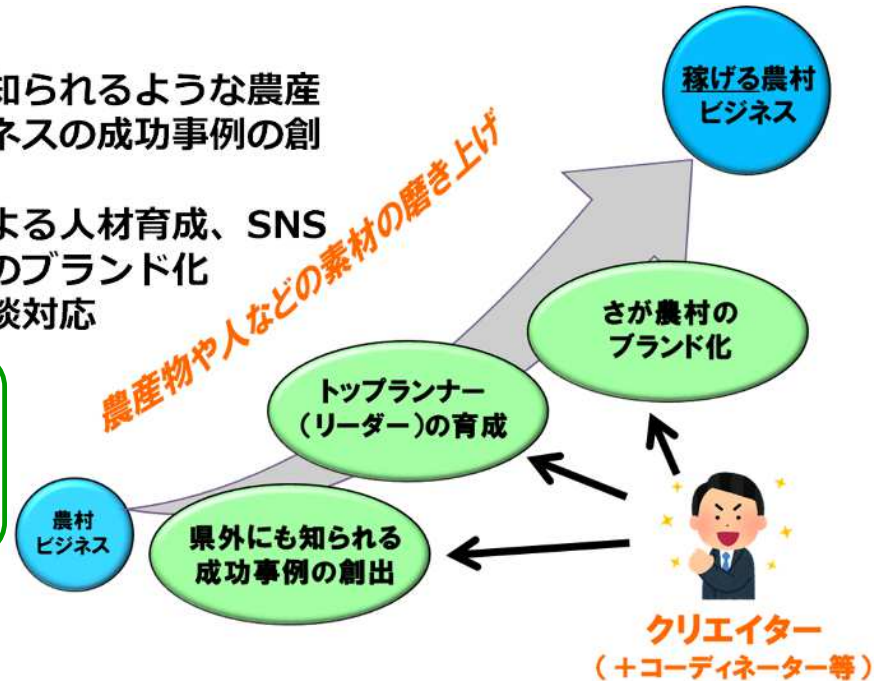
知られるような農産
ネスの成功事例の創

よる人材育成、SNS
のブランド化
談対応

農産物や人などの素材の磨き上げ

稼げる農村
ビジネス

さが農村の
ブランド化

トップランナー
(リーダー)の育成

農村
ビジネス

県外にも知られる
成功事例の創出

クリエイター
(+コーディネーター等)